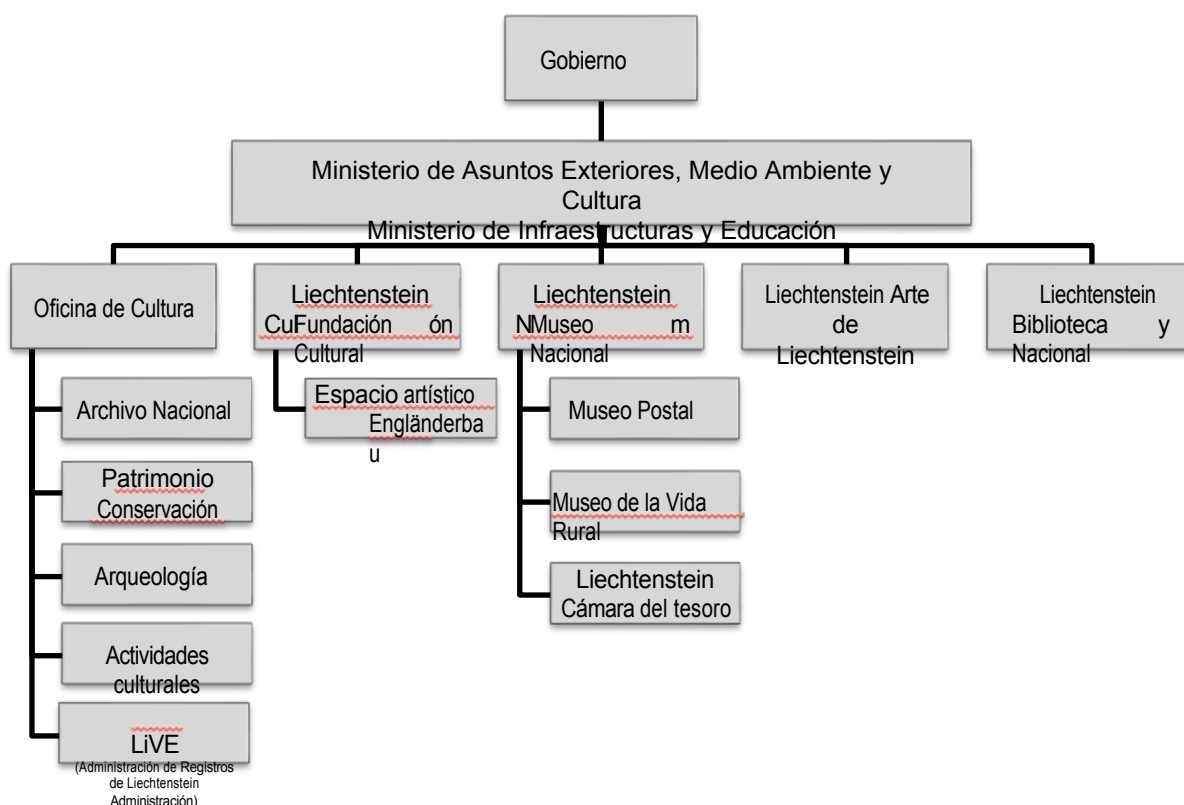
Gobierno

Ministerio de Asuntos Exteriores, Medio Ambiente y Cultura
Ministerio de Infraestructuras y Educación

Oficina de Cultura

Liechtenstein CuFundación ón Cultural

Liechtenstein NMuseo m Nacional

Liechtenstein Arte de Liechtenstein

Liechtenstein Biblioteca y Nacional

Archivo Nacional

Patrimonio Conservación

Arqueología

Actividades culturales

LiVE
(Administración de Registros de Liechtenstein Administración)

Espacio artístico Engländerbau

Museo Postal

Museo de la Vida Rural

Liechtenstein Cámara del tesoro